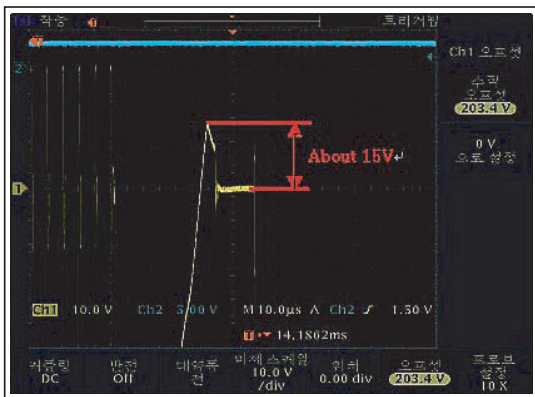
Tek 작동 트리거됨

Ch1 오프셋

수직 오프셋 203.4 V

0 V 으로 설정

About 15V↵

2

1

Ch1 10.0 V Ch2 5.00 V M 10.0μs A Ch2 ∫ 1.50 V

T▸ 14.1862ms

커플링 DC

반전 Off

대역폭 전

미세 스케일 10.0 V /div

위치 0.00 div

오프셋 203.4 V

프로브 설정 10 X